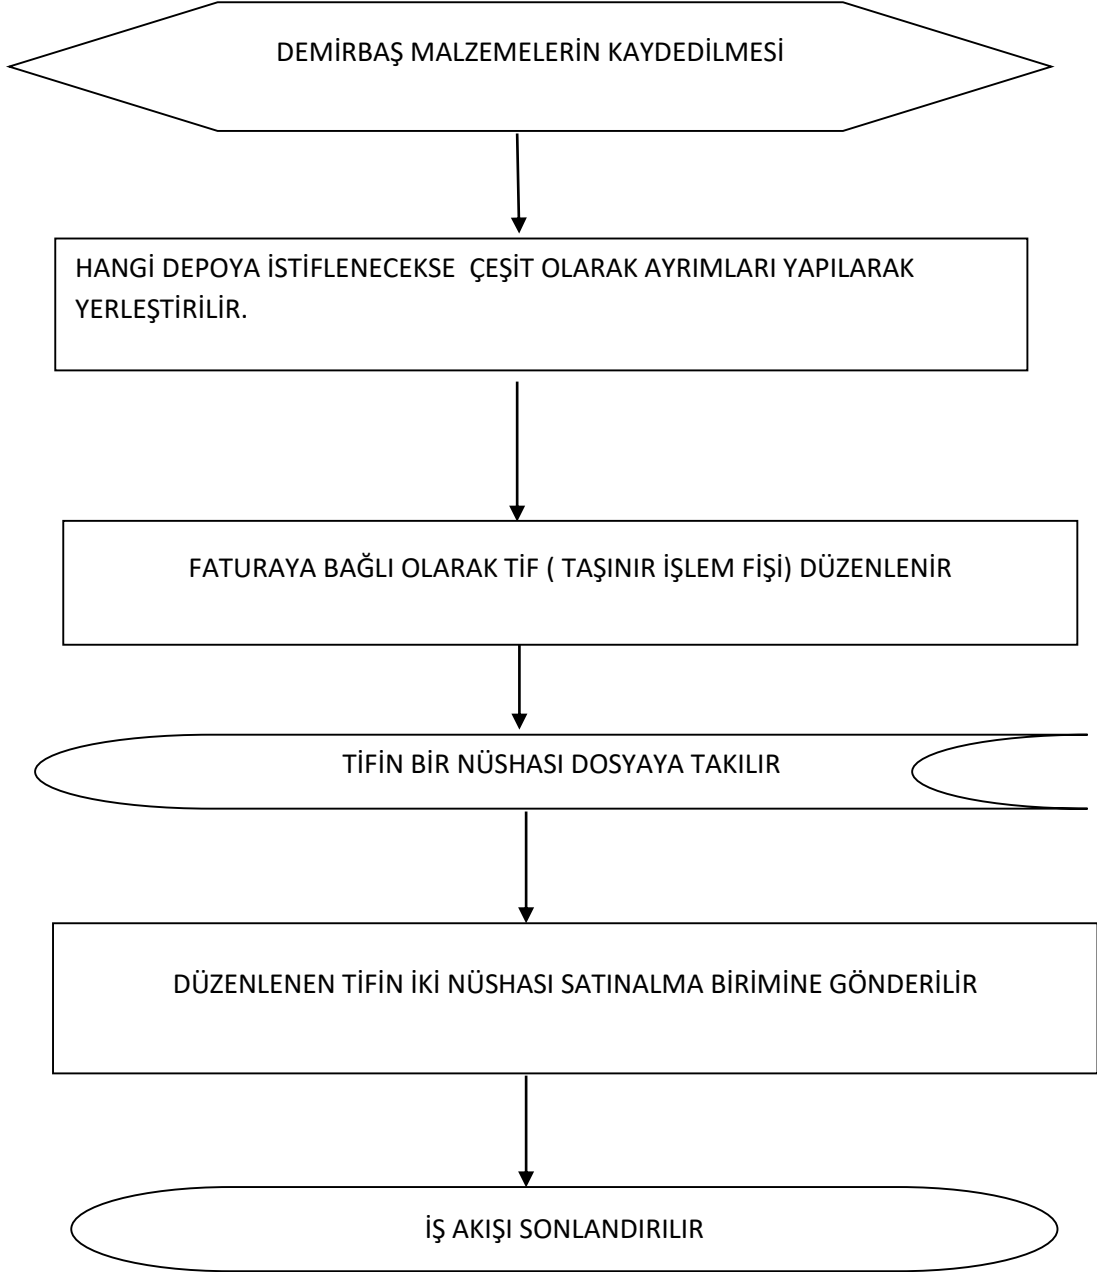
DEMİRBAŞ MALZEMELERİN KAYDEDİLMESİ

HANGİ DEPOYA İSTİFLENECEKSE ÇEŞİT OLARAK AYRIMLARI YAPILARAK YERLEŞTİRİLİR.

FATURAYA BAĞLI OLARAK TİF ( TAŞINIR İŞLEM FİŞİ) DÜZENLENİR

TİFİN BİR NÜSHASI DOSYAYA TAKILIR

DÜZENLENEN TİFİN İKİ NÜSHASI SATINALMA BİRİMİNE GÖNDERİLİR

İŞ AKIŞI SONLANDIRILIR